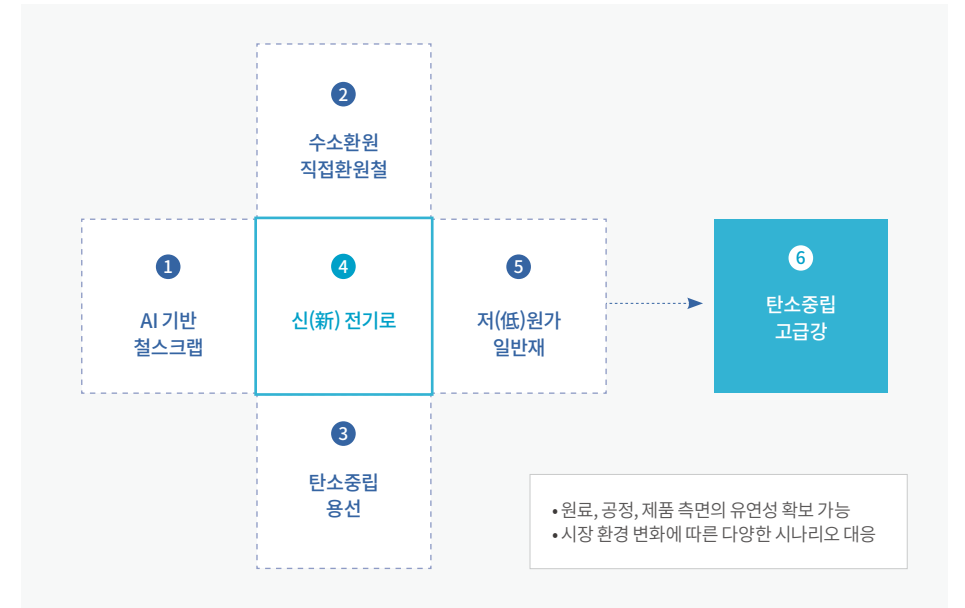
2
수소환원
직접환원철

1
AI 기반
철스크랩

4
신(新) 전기로

5
저(低)원가
일반재

6
탄소중립
고급강

3
탄소중립
용선

• 원료, 공정, 제품 측면의 유연성 확보 가능
• 시장 환경 변화에 따른 다양한 시나리오 대응